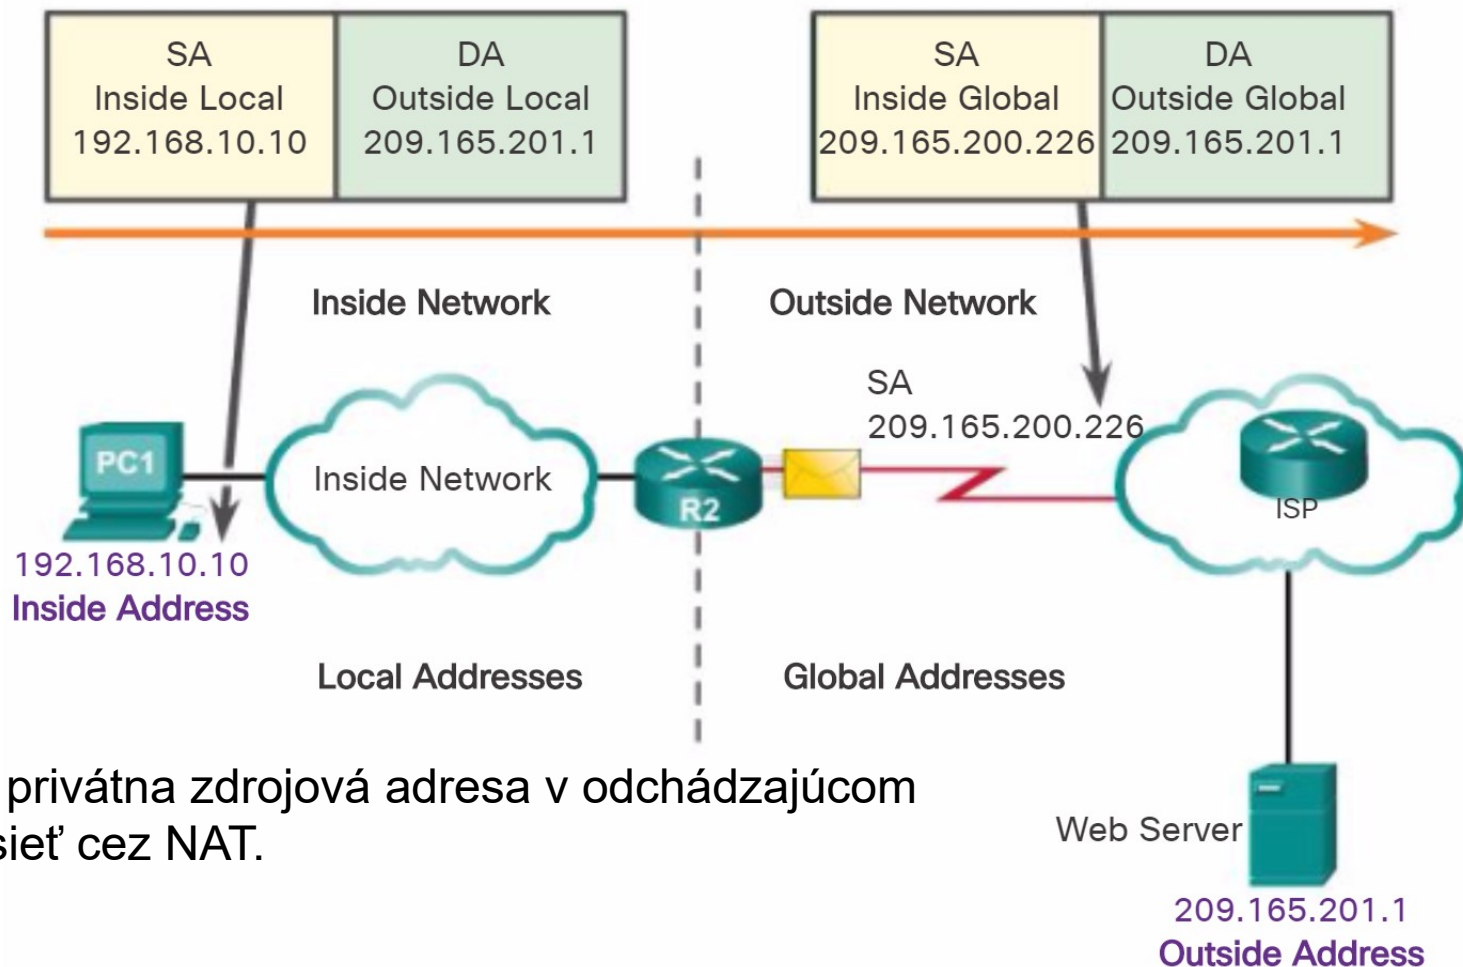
| SA Inside Local 192.168.10.10 | DA Outside Local 209.165.201.1 |
|---|---|

| SA Inside Global 209.165.200.226 | DA Outside Global 209.165.201.1 |
|---|---|

Inside Network

Outside Network

SA
209.165.200.226

PC1

Inside Network

R2

ISP

192.168.10.10
Inside Address

Local Addresses

Global Addresses

privátna zdrojová adresa v odchádzajúcom
sieť cez NAT.

Web Server

209.165.201.1
Outside Address